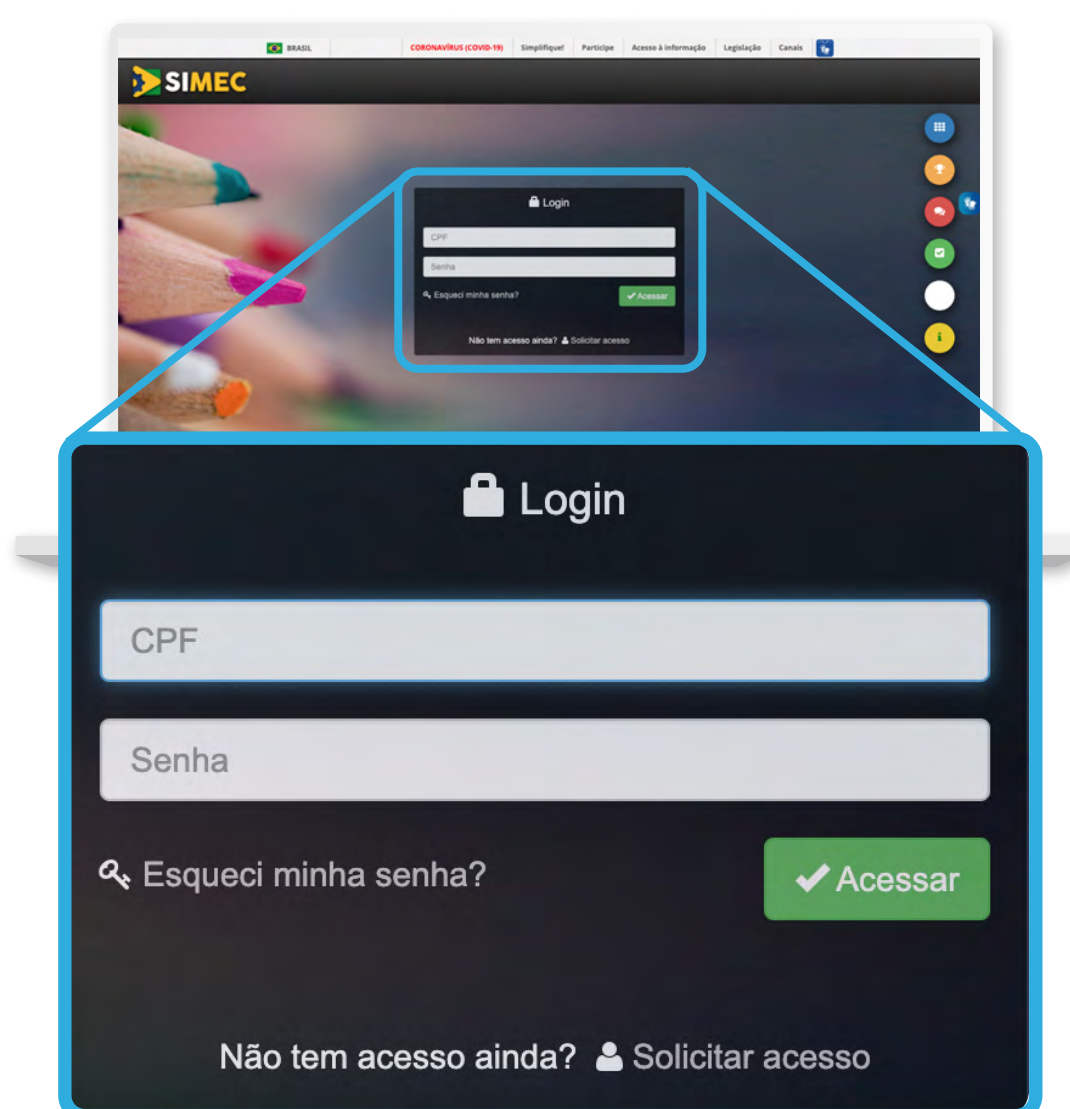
BRASIL CORONAVÍRUS (COVID-19) Simplifique! Participe Acesso à informação Legislação Canais

SIMEC

Login

CPF

Senha

Esqueci minha senha?

Acessar

Não tem acesso ainda? Solicitar acesso

Login

CPF

Senha

Esqueci minha senha?

Acessar

Não tem acesso ainda? Solicitar acesso